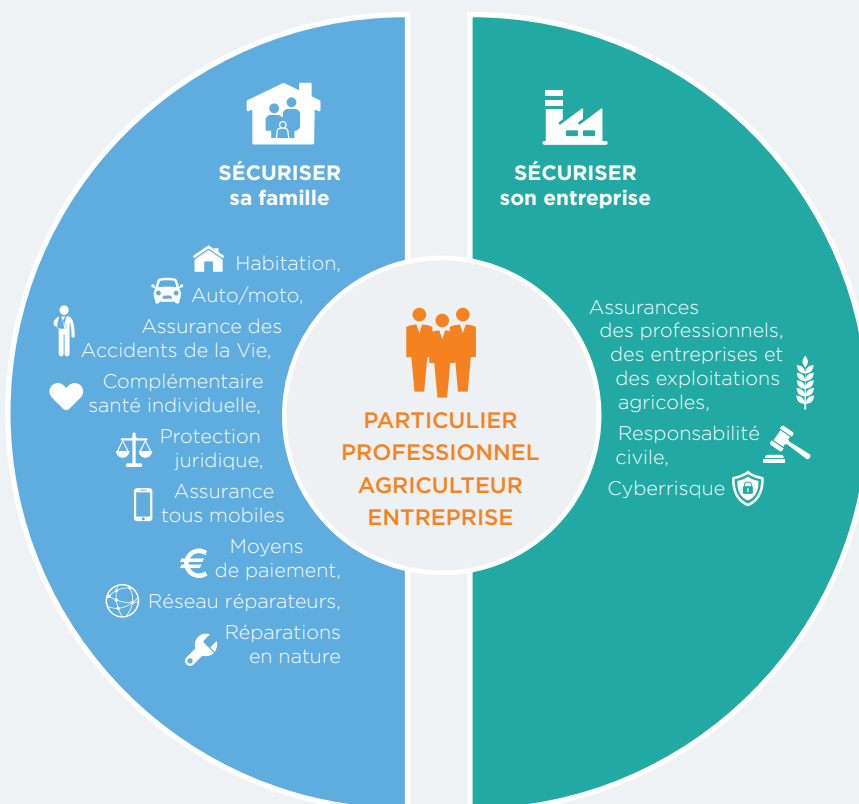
SÉCURISER
sa famille

Habitation,
Auto/moto,
Assurance des Accidents de la Vie,
Complémentaire santé individuelle,
Protection juridique,
Assurance tous mobiles
Moyens de paiement,
Réseau réparateurs,
Réparations en nature

SÉCURISER
son entreprise

Assurances des professionnels, des entreprises et des exploitations agricoles,
Responsabilité civile,
Cyberrisque

PARTICULIER
PROFESSIONNEL
AGRICULTEUR
ENTREPRISE